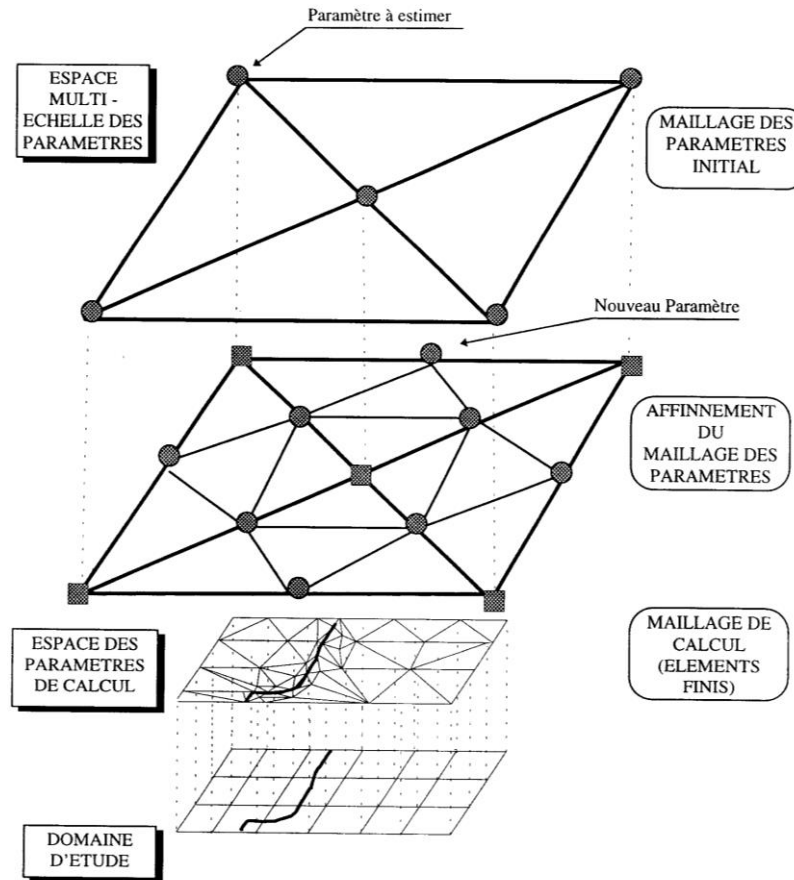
Paramètre à estimer

ESPACE MULTI - ECHELLE DES PARAMETRES

MAILLAGE DES PARAMETRES INITIAL

Nouveau Paramètre

AFFINNEMENT DU MAILLAGE DES PARAMETRES

ESPACE DES PARAMETRES DE CALCUL

MAILLAGE DE CALCUL (ELEMENTS FINIS)

DOMAINE D'ETUDE